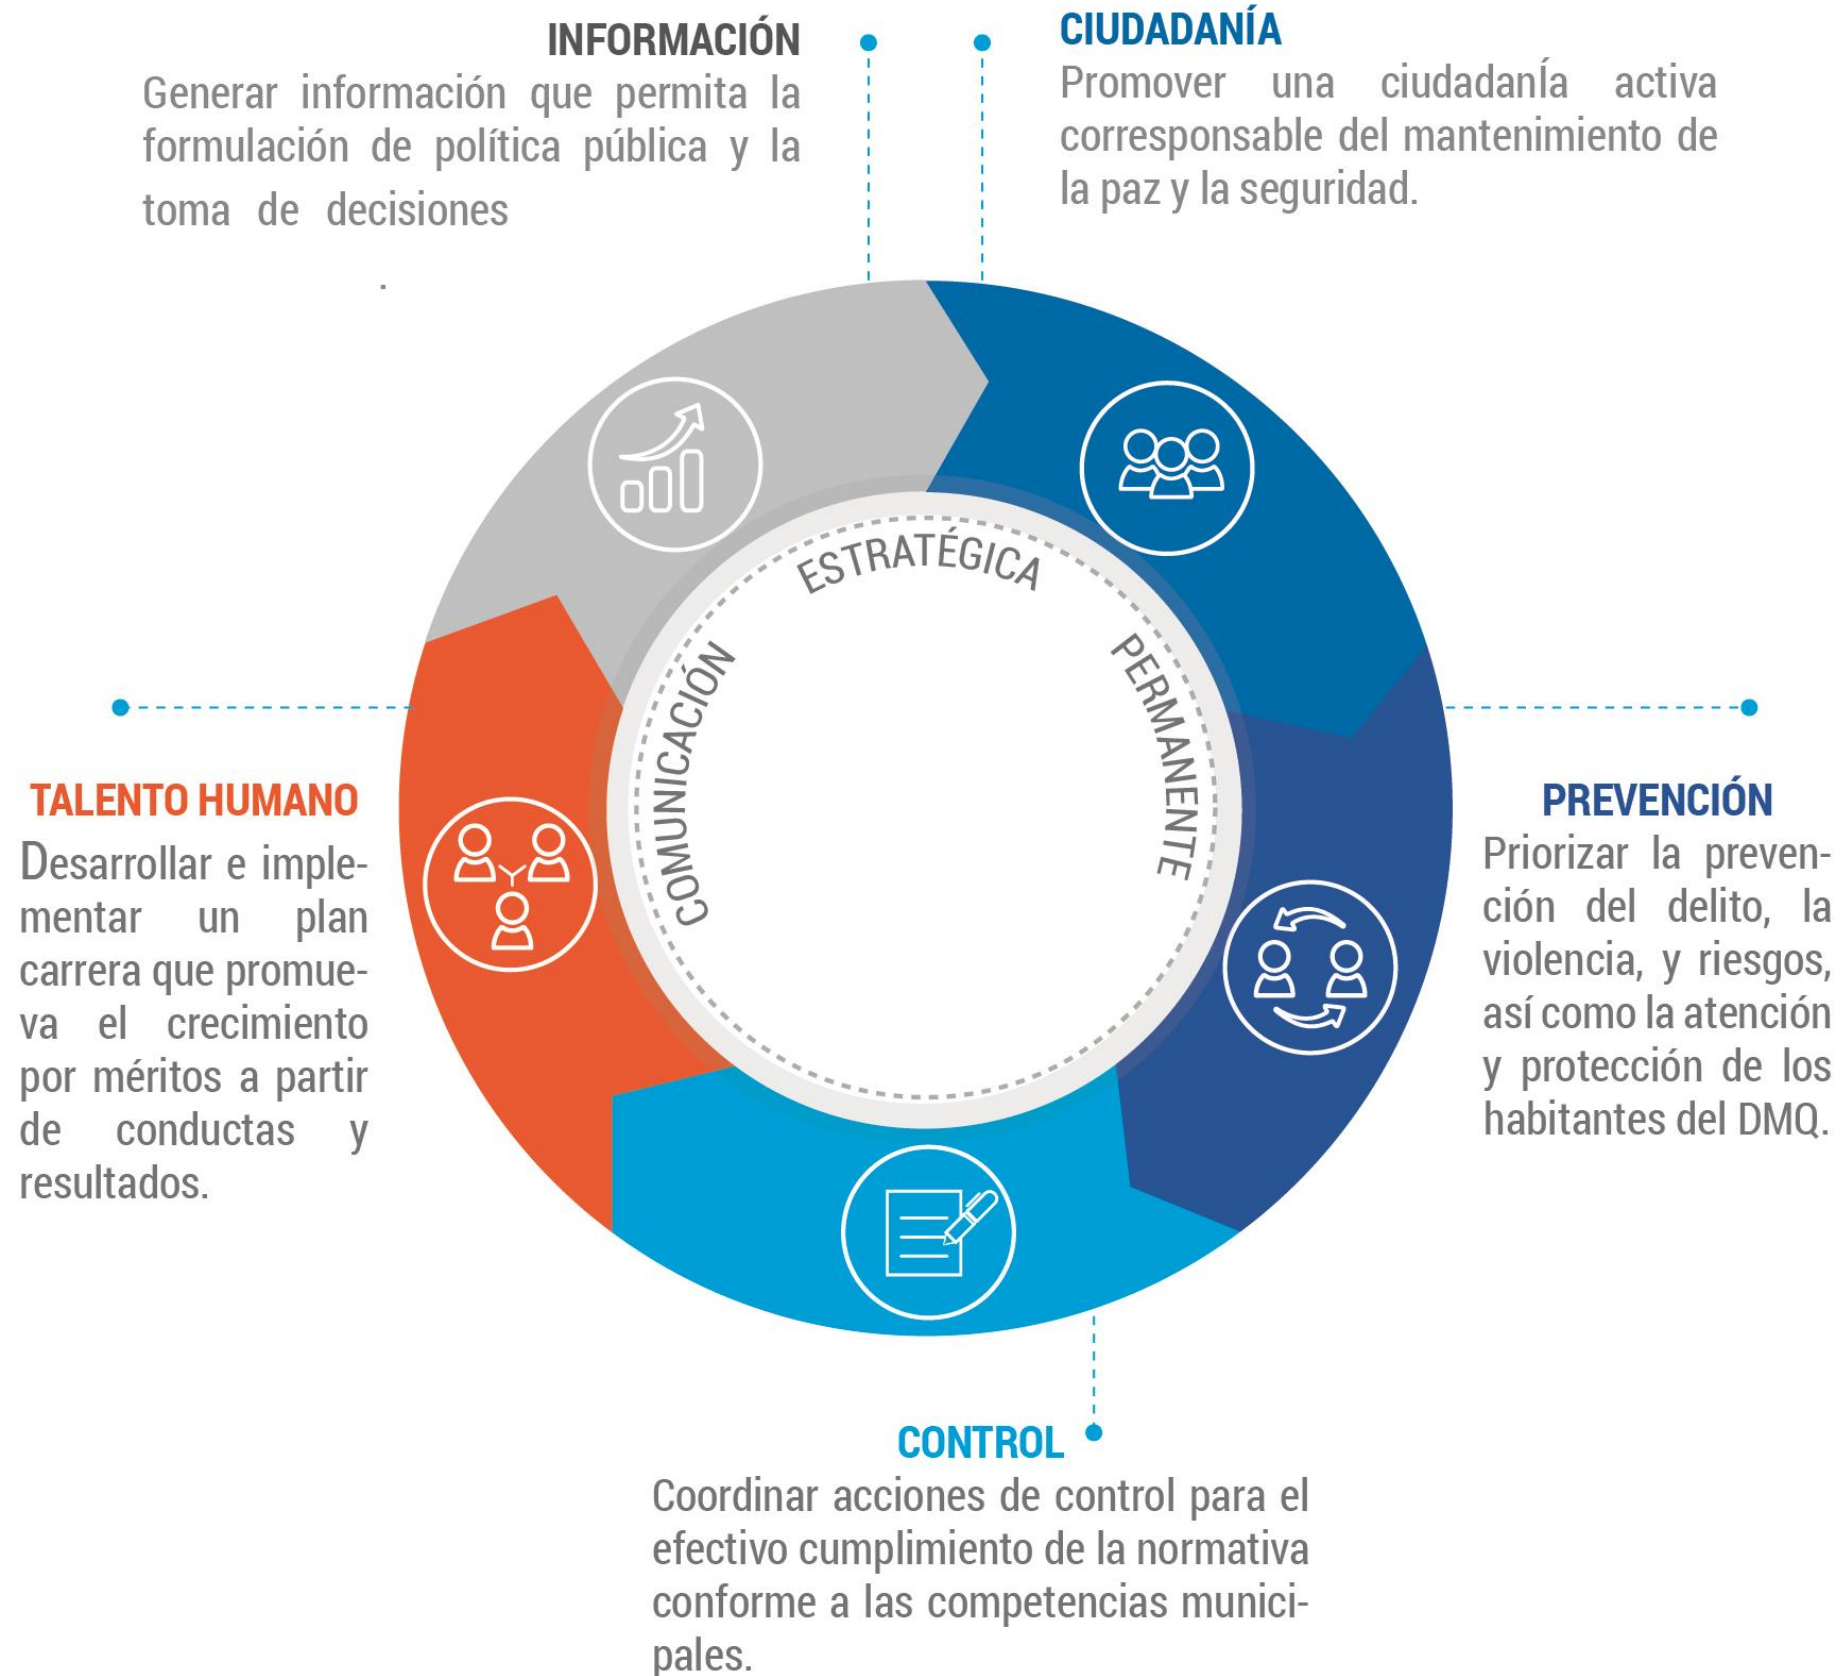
INFORMACIÓN
Generar información que permita la formulación de política pública y la toma de decisiones
.

CIUDADANÍA
Promover una ciudadanía activa corresponsable del mantenimiento de la paz y la seguridad.

COMUNICACIÓN ESTRATÉGICA PERMANENTE

TALENTO HUMANO
Desarrollar e implementar un plan carrera que promueva el crecimiento por méritos a partir de conductas y resultados.

PREVENCIÓN
Priorizar la prevención del delito, la violencia, y riesgos, así como la atención y protección de los habitantes del DMQ.

CONTROL
Coordinar acciones de control para el efectivo cumplimiento de la normativa conforme a las competencias municipales.